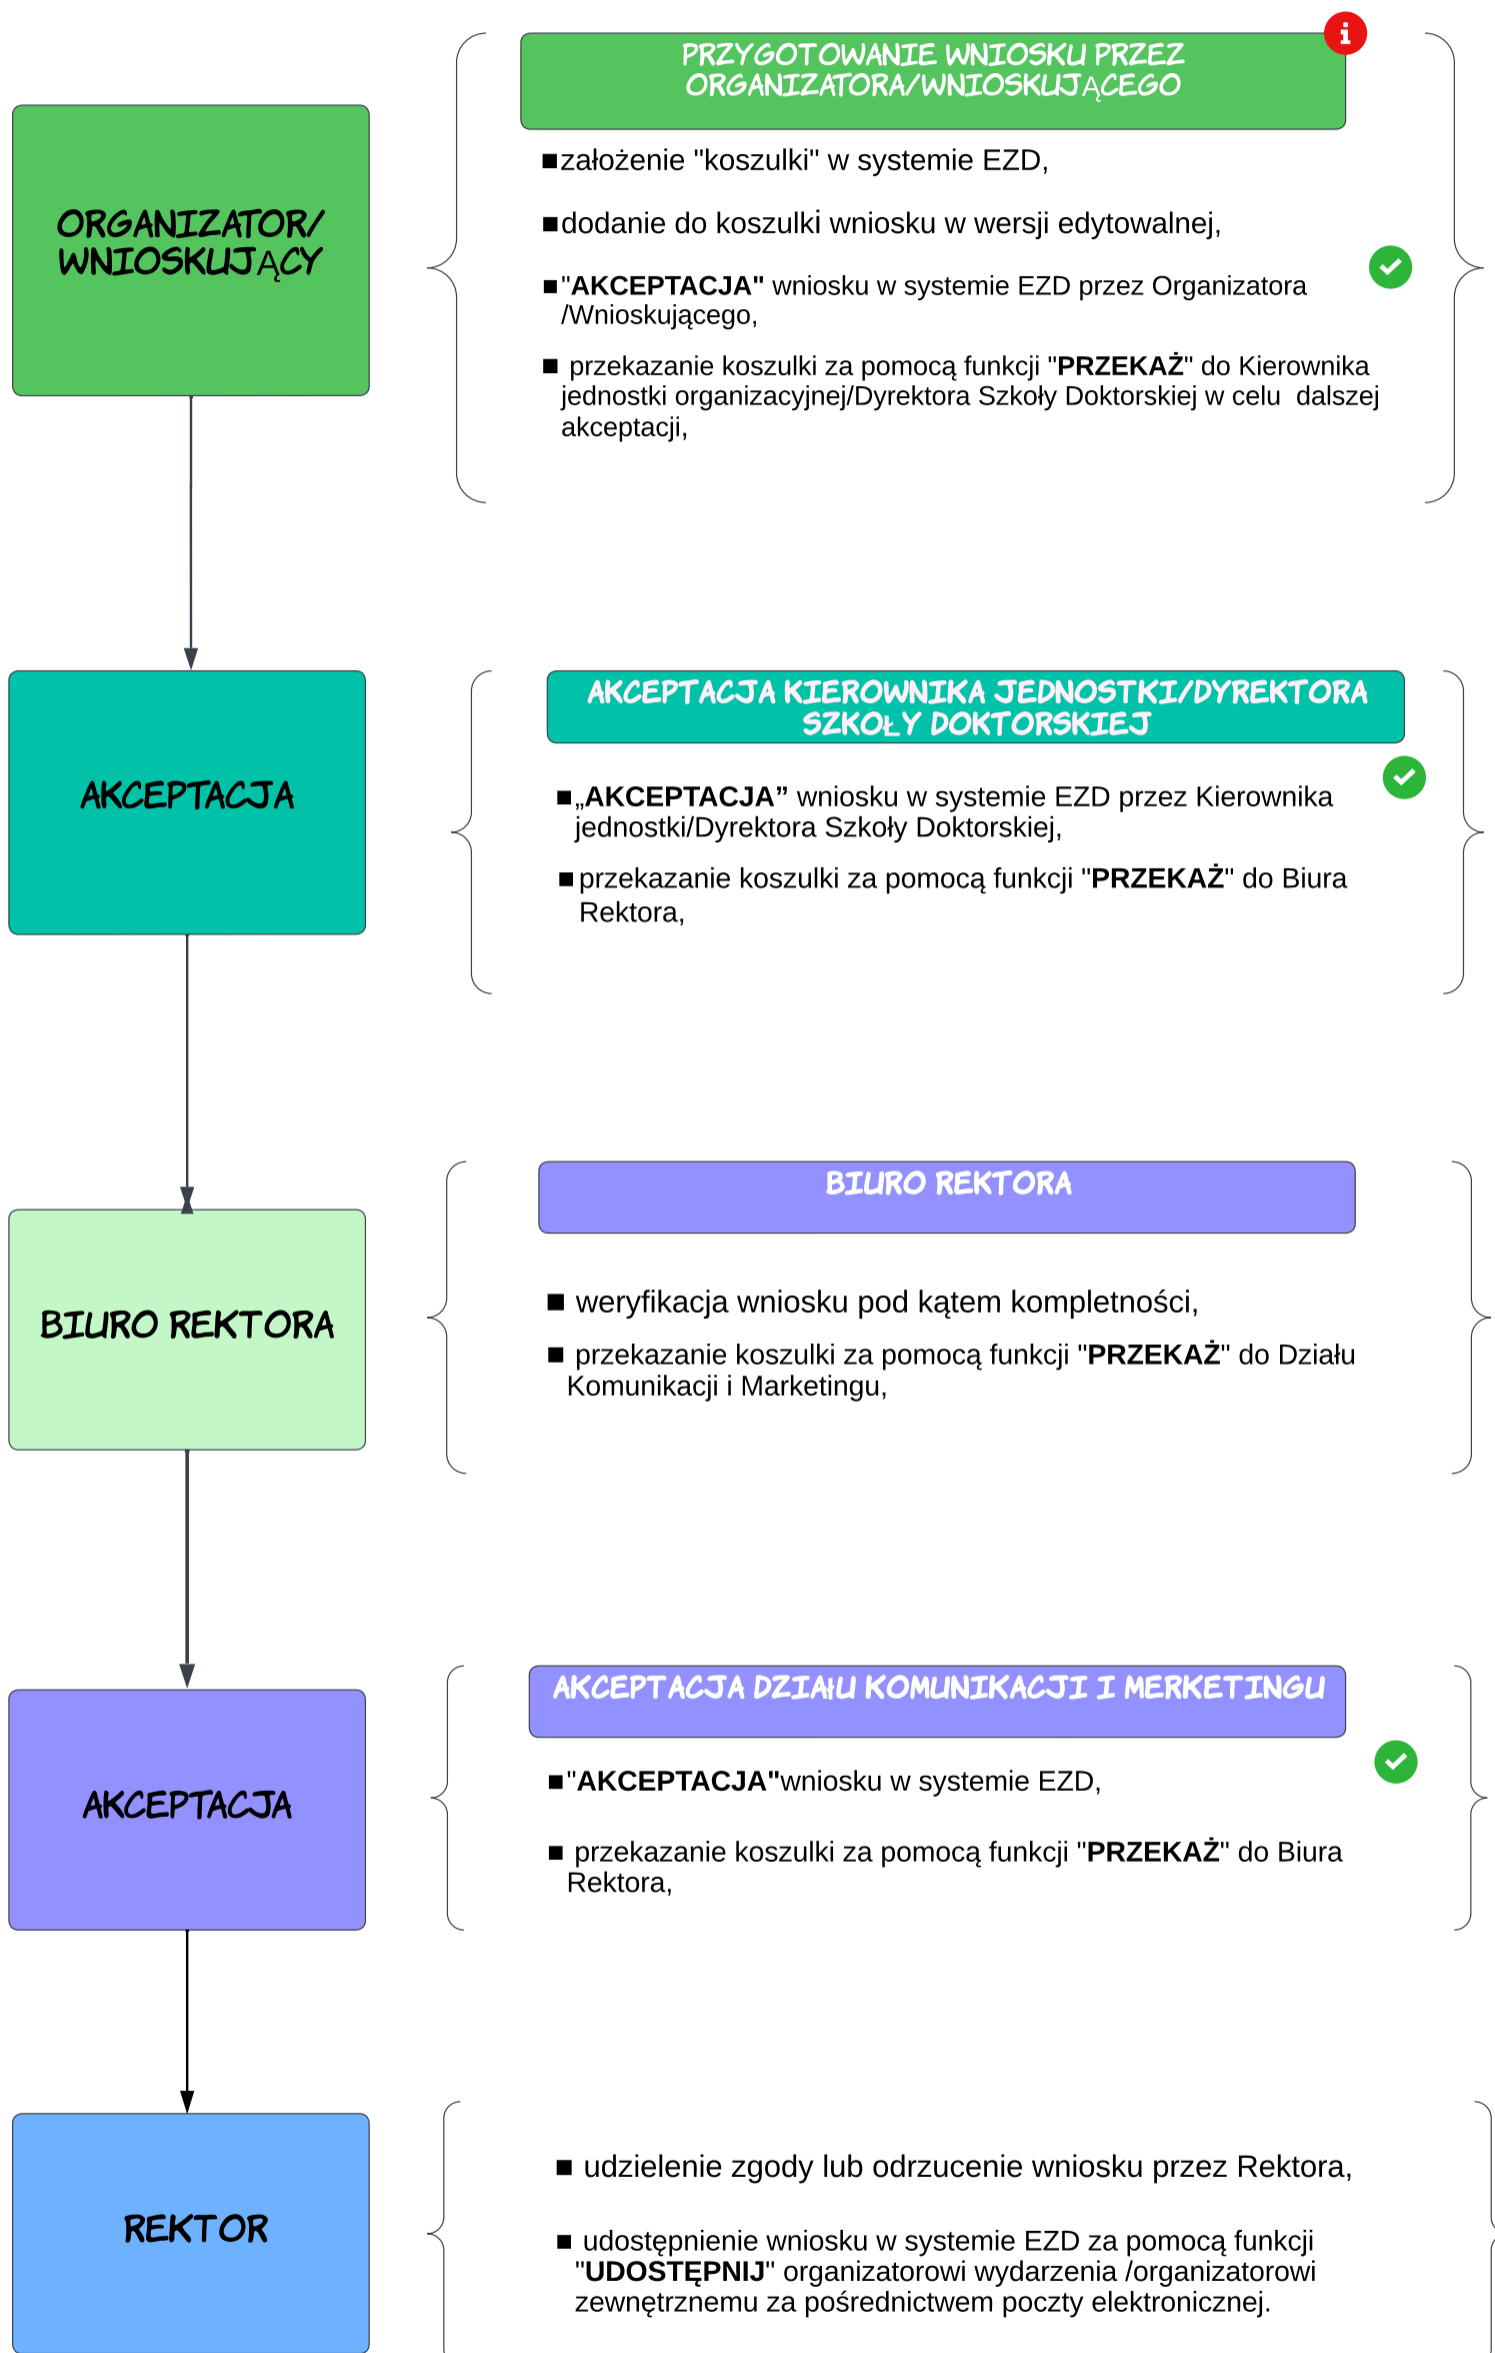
ORGANIZATOR/ WNIOSKUJĄCY

PRZYGOTOWANIE WNIOSKU PRZEZ ORGANIZATORA/WNIOSKUJĄCEGO

■założenie "koszulki" w systemie EZD,

■dodanie do koszulki wniosku w wersji edytowalnej,

■"**AKCEPTACJA"** wniosku w systemie EZD przez Organizatora /Wnioskującego,

■ przekazanie koszulki za pomocą funkcji "**PRZEKAŻ**" do Kierownika jednostki organizacyjnej/Dyrektora Szkoły Doktorskiej w celu dalszej akceptacji,

AKCEPTACJA

AKCEPTACJA KIEROWNIKA JEDNOSTKI/DYREKTORA SZKOŁY DOKTORSKIEJ

■„**AKCEPTACJA”** wniosku w systemie EZD przez Kierownika jednostki/Dyrektora Szkoły Doktorskiej,

■przekazanie koszulki za pomocą funkcji "**PRZEKAŻ**" do Biura Rektora,

BIURO REKTORA

BIURO REKTORA

■ weryfikacja wniosku pod kątem kompletności,

■ przekazanie koszulki za pomocą funkcji "**PRZEKAŻ**" do Działu Komunikacji i Marketingu,

AKCEPTACJA

AKCEPTACJA DZIAŁU KOMUNIKACJI I MERKETINGU

■"**AKCEPTACJA"**wniosku w systemie EZD,

■ przekazanie koszulki za pomocą funkcji "**PRZEKAŻ**" do Biura Rektora,

REKTOR

■ udzielenie zgody lub odrzucenie wniosku przez Rektora,

■ udostępnienie wniosku w systemie EZD za pomocą funkcji "**UDOSTĘPNIJ**" organizatorowi wydarzenia /organizatorowi zewnętrznemu za pośrednictwem poczty elektronicznej.